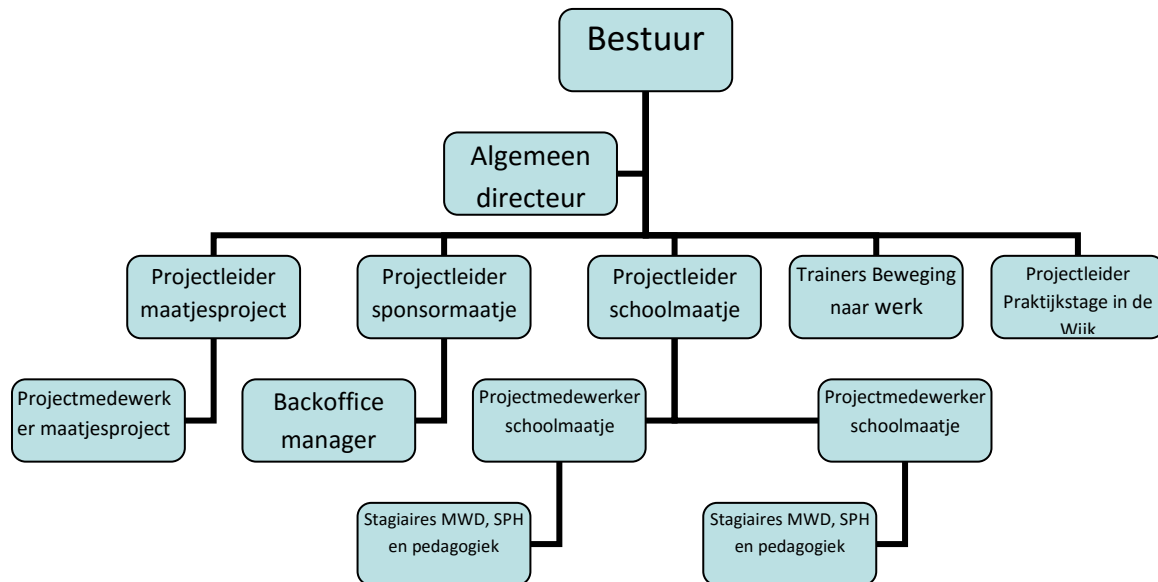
Bestuur

Algemeen directeur

Projectleider maatjesproject

Projectleider sponsormaatje

Projectleider schoolmaatje

Trainers Beweging naar werk

Projectleider Praktijkstage in de Wijk

Projectmedewerker maatjesproject

Backoffice manager

Projectmedewerker schoolmaatje

Projectmedewerker schoolmaatje

Stagiaires MWD, SPH en pedagogiek

Stagiaires MWD, SPH en pedagogiek